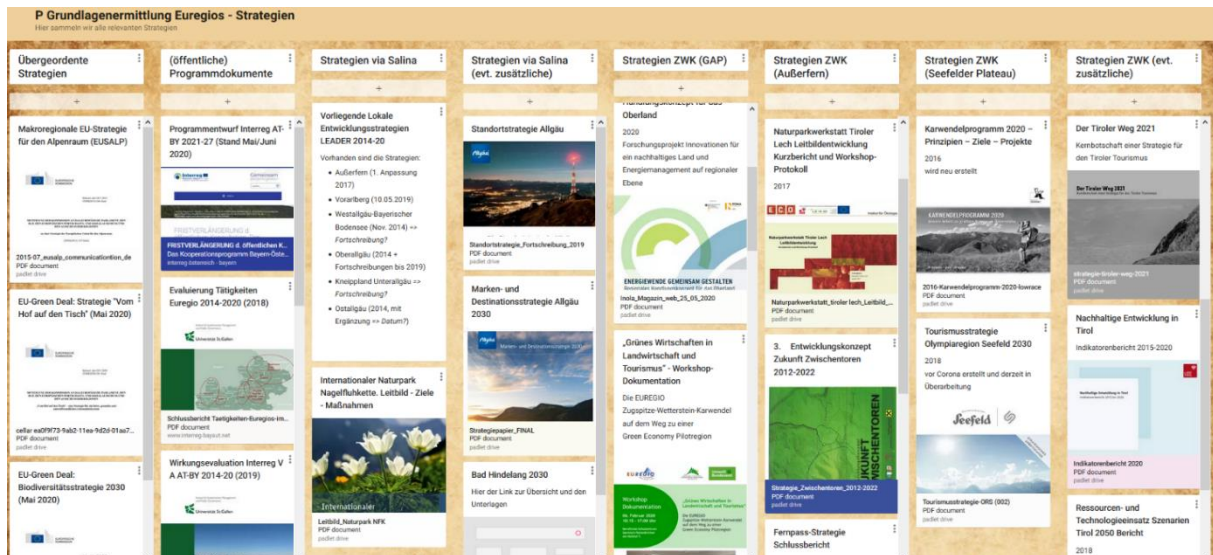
P Grundlagenermittlung Euregios - Strategien
Hier sammeln wir alle relevanten Strategien

Übergeordente Strategien

Makroregionale EU-Strategie für den Alpenraum (EUSALP)
2015-07_eusalp_communicationtion_de
PDF document
padlet drive

EU-Green Deal: Strategie "Vom Hof auf den Tisch" (Mai 2020)
cellar ea0f9f73-9ab2-11ea-9d2d-01aa7...
PDF document
padlet drive

EU-Green Deal: Biodiversitätsstrategie 2030 (Mai 2020)

(öffentliche) Programmdokumente

Programmentwurf Interreg AT-BY 2021-27 (Stand Mai/Juni 2020)
FRISTVERLÄNGERUNG d. öffentlichen K...
Das Kooperationsprogramm Bayern-Öste...
interreg-österreich - bayern

Evaluierung Tätigkeiten Euregio 2014-2020 (2018)
Universität St.Gallen
Schlussbericht Taetigkeiten-Euregios-Im...
PDF document
www.interreg-bayaut.net

Wirkungsevaluation Interreg V A AT-BY 2014-20 (2019)
Universität St.Gallen

Strategien via Salina

Vorliegende Lokale Entwicklungsstrategien LEADER 2014-20
Vorhanden sind die Strategien:
• Außerfern (1. Anpassung 2017)
• Vorarlberg (10.05.2019)
• Westallgäu-Bayerischer Bodensee (Nov. 2014) => Fortschreibung?
• Oberallgäu (2014 + Fortschreibungen bis 2019)
• Kneippland Unterallgäu => Fortschreibung?
• Ostallgäu (2014, mit Ergänzung => Datum?)

Internationaler Naturpark Nagelfluhkette. Leitbild - Ziele - Maßnahmen
Internationaler
Leitbild_Naturpark NFK
PDF document
padlet drive

Strategien via Salina (evt. zusätzliche)

Standortstrategie Allgäu
Allgäu
Standortstrategie_Fortschreibung_2019
PDF document
padlet drive

Marken- und Destinationsstrategie Allgäu 2030
Allgäu
Strategiepapier_FINAL
PDF document
padlet drive

Bad Hindelang 2030
Hier der Link zur Übersicht und den Unterlagen

Strategien ZWK (GAP)

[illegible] Oberland
2020
Forschungsprojekt Innovationen für ein nachhaltiges Land und Energiemanagement auf regionaler Ebene
ENERGIEWENDE GEMEINSAM GESTALTEN
Inola_Magazin_web_25_05_2020
PDF document
padlet drive

„Grünes Wirtschaften in Landwirtschaft und Tourismus" - Workshop-Dokumentation
Die EUREGIO Zugspitze-Wetterstein-Karwendel auf dem Weg zu einer Green Economy Pilotregion
Workshop Dokumentation
„Grünes Wirtschaften in Landwirtschaft und Tourismus"

Strategien ZWK (Außerfern)

Naturparkwerkstatt Tiroler Lech Leitbildentwicklung Kurzbericht und Workshop-Protokoll
2017
Naturparkwerkstatt Tiroler Lech Leitbildentwicklung
Naturparkwerkstatt_tiroler lech_Leitbild_...
PDF document
padlet drive

3. Entwicklungskonzept Zukunft Zwischentoren 2012-2022
ZUKUNFT ZWISCHENTOREN
Strategie_Zwischentoren_2012-2022
PDF document
padlet drive

Fernpass-Strategie Schlussbericht

Strategien ZWK (Seefelder Plateau)

Karwendelprogramm 2020 – Prinzipien – Ziele – Projekte
2016
wird neu erstellt
KARWENDELPROGRAMM 2020
2016-Karwendelprogramm-2020-lowrace
PDF document
padlet drive

Tourismusstrategie Olympiaregion Seefeld 2030
2018
vor Corona erstellt und derzeit in Überarbeitung
Seefeld
Tourismusstrategie-ORS (002)
PDF document
padlet drive

Strategien ZWK (evt. zusätzliche)

Der Tiroler Weg 2021
Kernbotschaft einer Strategie für den Tiroler Tourismus
Der Tiroler Weg 2021
strategie-tiroler-weg-2021
PDF document
padlet drive

Nachhaltige Entwicklung in Tirol
Indikatorenbericht 2015-2020
Indikatorenbericht 2020
PDF document
padlet drive

Ressourcen- und Technologieeinsatz Szenarien Tirol 2050 Bericht
2018